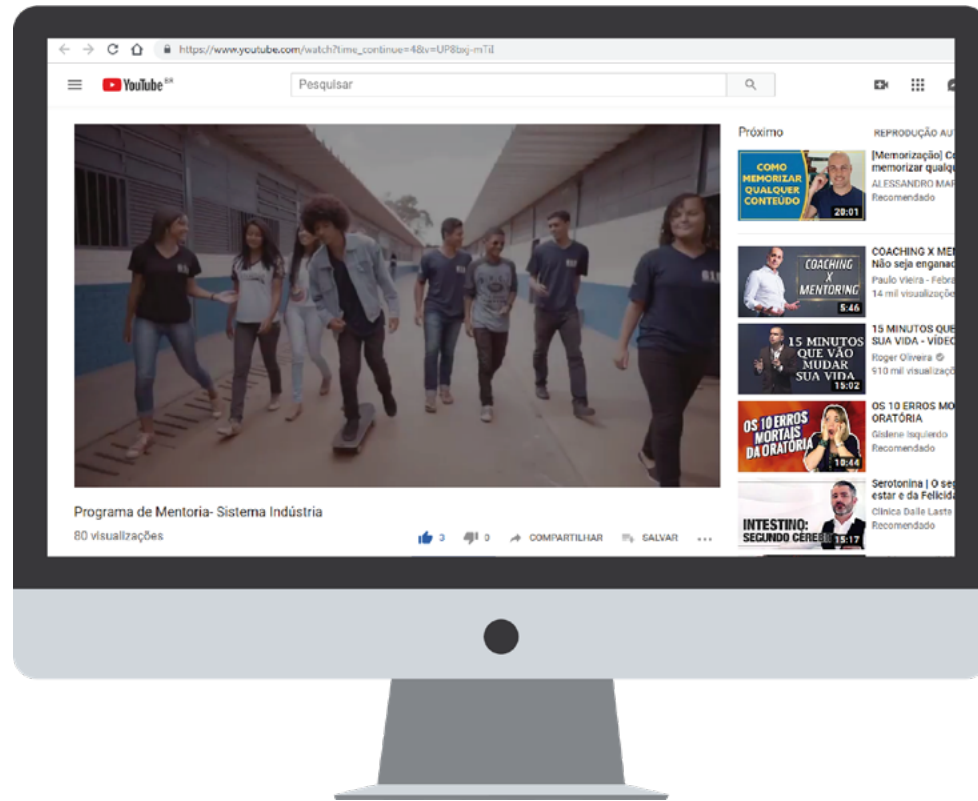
https://www.youtube.com/watch?time_continue=4&v=UP8bxj-mTiI

YouTube BR

Pesquisar

Próximo

REPRODUÇÃO AU

COMO MEMORIZAR QUALQUER CONTEÚDO

20:01

[Memorização] C memorizar qualq
ALESSANDRO MA
Recomendado

COACHING X MENTORING

5:46

COACHING X ME Não seja engana
Paulo Vieira - Febr
14 mil visualizaçõ

15 MINUTOS QUE VÃO MUDAR SUA VIDA

15:02

15 MINUTOS QUE SUA VIDA - VÍDE
Roger Oliveira
910 mil visualizaç

OS 10 ERROS MORTAIS DA ORATÓRIA

10:44

OS 10 ERROS MO ORATÓRIA
Gislene Isquierdo
Recomendado

INTESTINO: SEGUNDO CÉREB

15:17

Serotonina | O se estar e da Felicid
Clínica Dalle Laste
Recomendado

Programa de Mentoria- Sistema Indústria

80 visualizações

3 0 COMPARTILHAR SALVAR ...